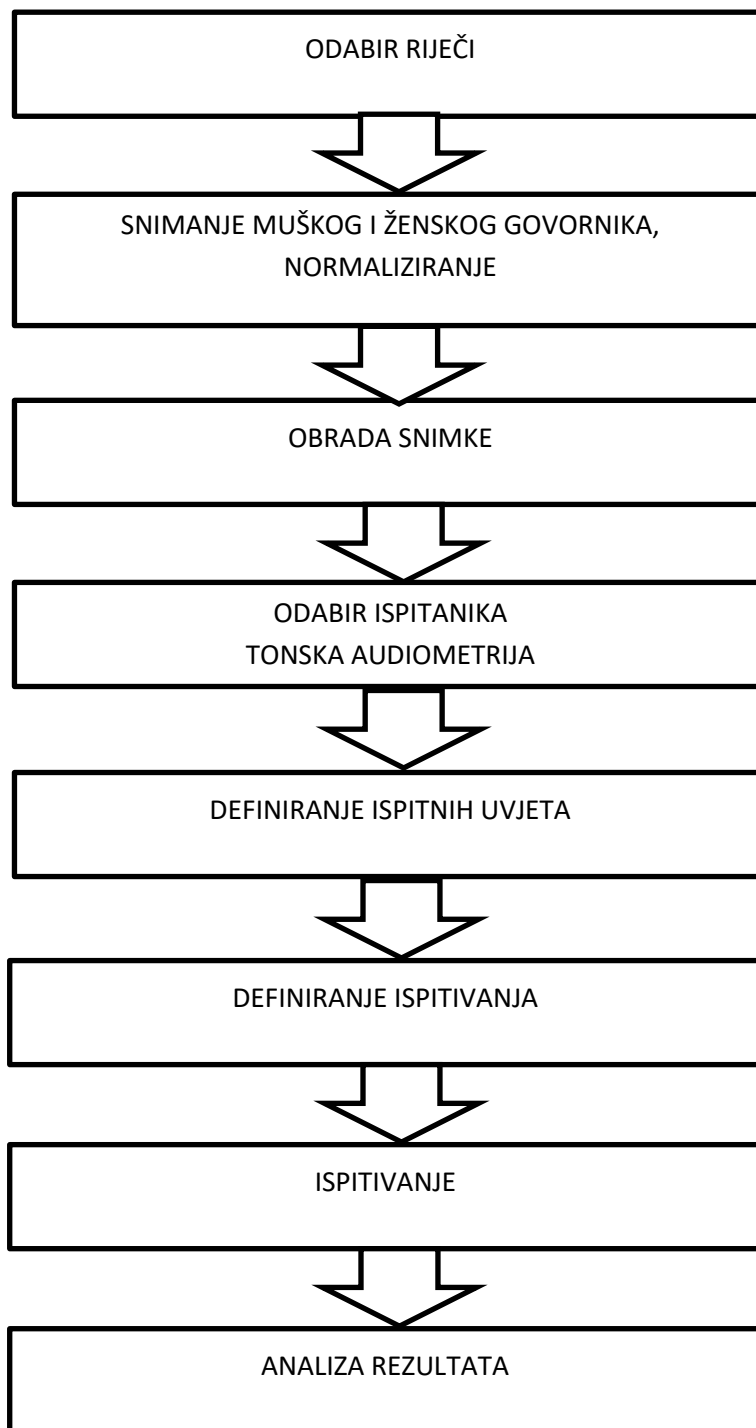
ODABIR RIJEČI

SNIMANJE MUŠKOG I ŽENSKOG GOVORNIKA, NORMALIZIRANJE

OBRADA SNIMKE

ODABIR ISPITANIKA
TONSKA AUDIOMETRIJA

DEFINIRANJE ISPITNIH UVJETA

DEFINIRANJE ISPITIVANJA

ISPITIVANJE

ANALIZA REZULTATA